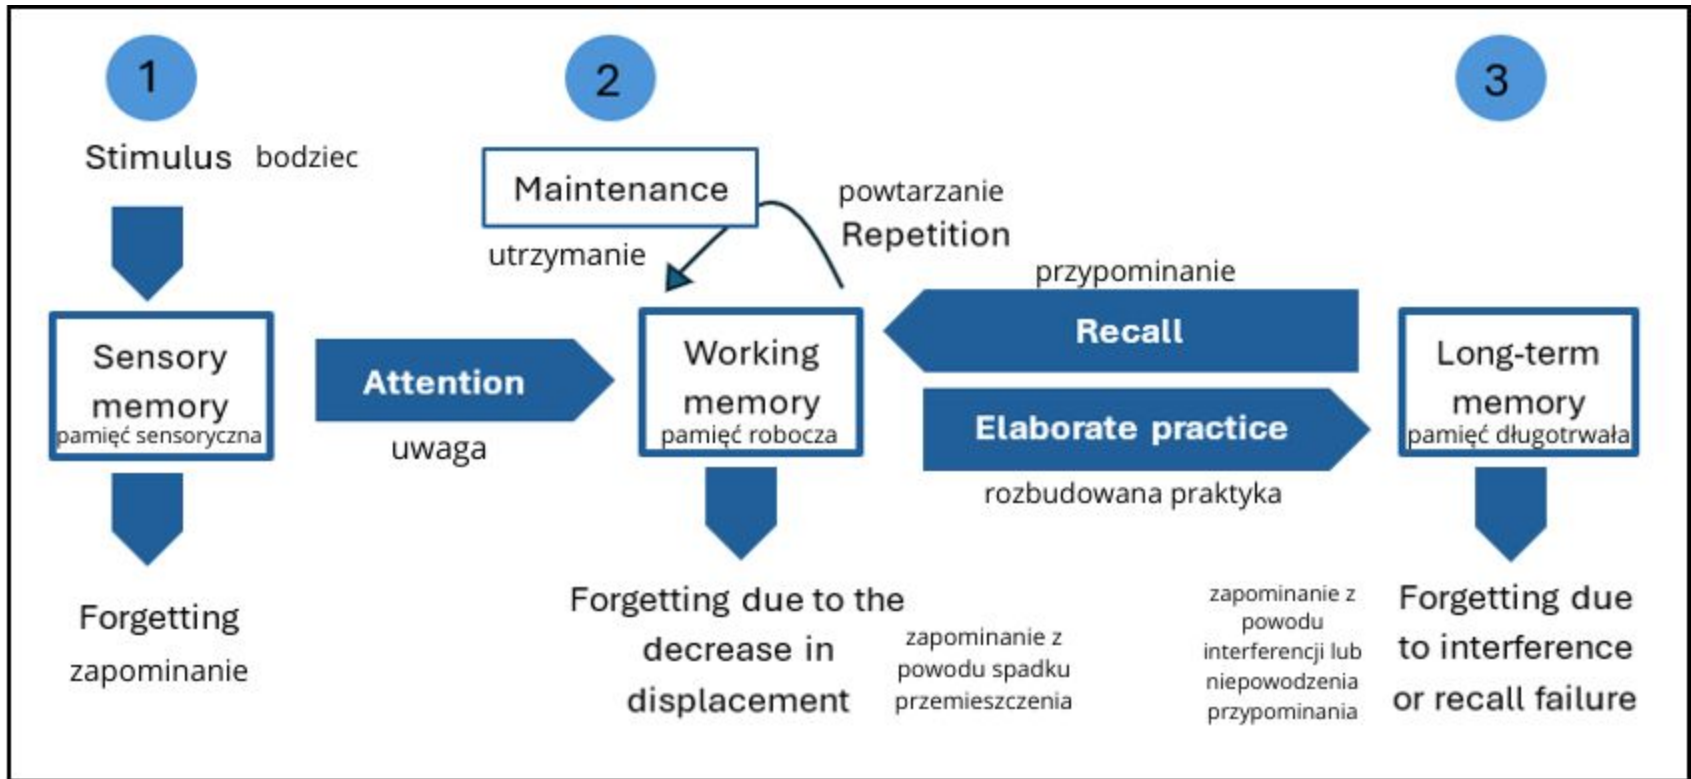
1

2

3

Stimulus bodziec

Maintenance

utrzymanie

powtarzanie
Repetition

przypominanie

Sensory memory
pamięć sensoryczna

Attention

uwaga

Working memory
pamięć robocza

Recall

Elaborate practice

rozbudowana praktyka

Long-term memory
pamięć długotrwała

Forgetting
zapominanie

Forgetting due to the decrease in displacement

zapominanie z powodu spadku przemieszczenia

zapominanie z powodu interferencji lub niepowodzenia przypominania

Forgetting due to interference or recall failure